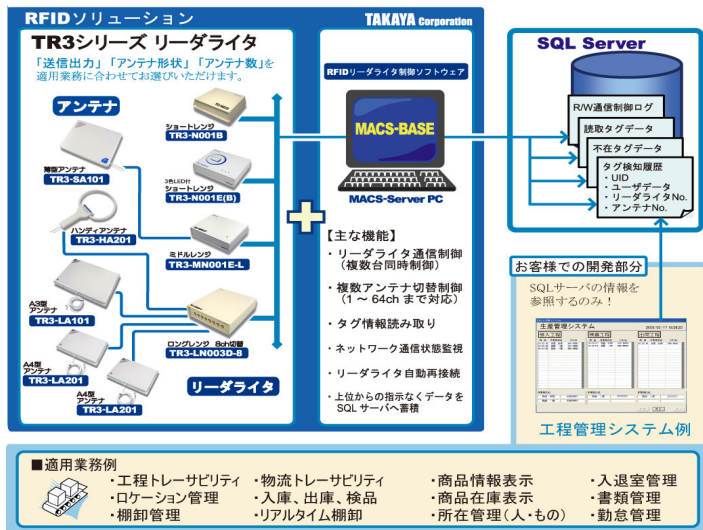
RFIDソリューション

TAKAYA Corporation

TR3シリーズ リーダライタ

「送信出力」「アンテナ形状」「アンテナ数」を適用業務に合わせてお選びいただけます。

アンテナ

薄型アンテナ
TR3-SA101

ハンディアンテナ
TR3-HA201

A3型アンテナ
TR3-LA101

A4型アンテナ
TR3-LA201

A4型アンテナ
TR3-LA201

ショートレンジ
TR3-N001B

3色LED付
ショートレンジ
TR3-N001E(B)

ミドルレンジ
TR3-MN001E-L

ロングレンジ 8ch切替
TR3-LN003D-8

リーダライタ

RFIDリーダライタ制御ソフトウェア

MACS-BASE

MACS-Server PC

【主な機能】
・リーダライタ通信制御（複数台同時制御）
・複数アンテナ切替制御（1 ～ 64ch まで対応）
・タグ情報読み取り
・ネットワーク通信状態監視
・リーダライタ自動再接続
・上位からの指示なくデータをSQL サーバへ蓄積

SQL Server

R/W通信制御ログ
読取タグデータ
不在タグデータ
タグ検知履歴
・UID
・ユーザデータ
・リーダライタNo.
・アンテナNo.

お客様での開発部分

SQLサーバの情報を参照するのみ！

生産管理システム

工程管理システム例

■適用業務例

・工程トレーサビリティ ・物流トレーサビリティ ・商品情報表示 ・入退室管理
・ロケーション管理 ・入庫、出庫、検品 ・商品在庫表示 ・書類管理
・棚卸管理 ・リアルタイム棚卸 ・所在管理（人・もの） ・勤怠管理